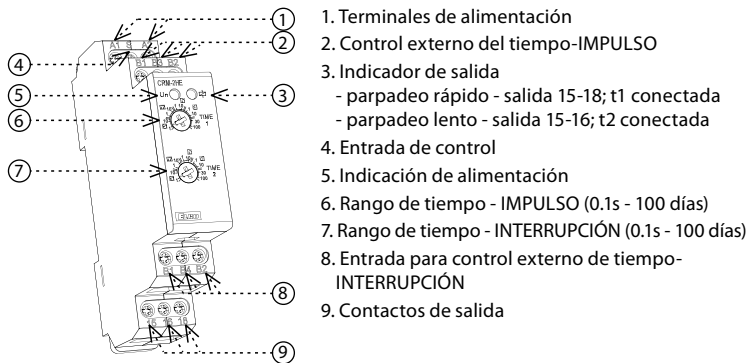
1
2
4
5
3
6
7
8
9

A1 B A2
B1 B3 B2
CRM-2HE
Un
TIME 1
TIME 2
B4 B4 B2
15 16 18

1. Terminales de alimentación
2. Control externo del tiempo-IMPULSO
3. Indicador de salida
- parpadeo rápido - salida 15-18; t1 conectada
- parpadeo lento - salida 15-16; t2 conectada
4. Entrada de control
5. Indicación de alimentación
6. Rango de tiempo - IMPULSO (0.1s - 100 días)
7. Rango de tiempo - INTERRUPCIÓN (0.1s - 100 días)
8. Entrada para control externo de tiempo-INTERRUPCIÓN
9. Contactos de salida